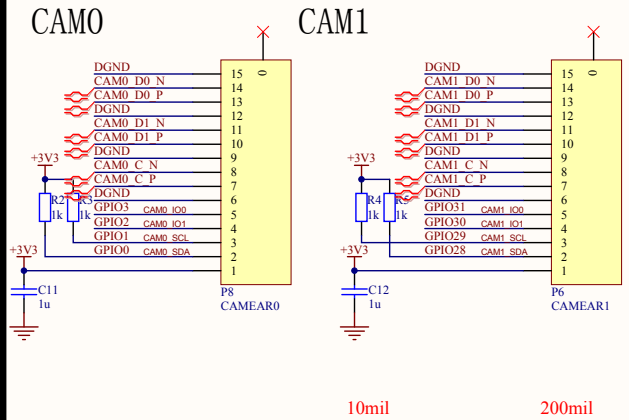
CAM0

DGND
CAM0_D0_N
CAM0_D0_P
DGND
CAM0_D1_N
CAM0_D1_P
DGND
CAM0_C_N
CAM0_C_P
DGND
GPIO3 CAM0_IO0
GPIO2 CAM0_IO1
GPIO1 CAM0_SCL
GPIO0 CAM0_SDA

+3V3
R2 1k
R3 1k
+3V3
C11 1u

15 14 13 12 11 10 9 8 7 6 5 4 3 2 1
0
P8
CAMEAR0

CAM1

DGND
CAM1_D0_N
CAM1_D0_P
DGND
CAM1_D1_N
CAM1_D1_P
DGND
CAM1_C_N
CAM1_C_P
DGND
GPIO31 CAM1_IO0
GPIO30 CAM1_IO1
GPIO29 CAM1_SCL
GPIO28 CAM1_SDA

+3V3
R4 1k
R5 1k
+3V3
C12 1u

15 14 13 12 11 10 9 8 7 6 5 4 3 2 1
0
P6
CAMEAR1

10mil
200mil